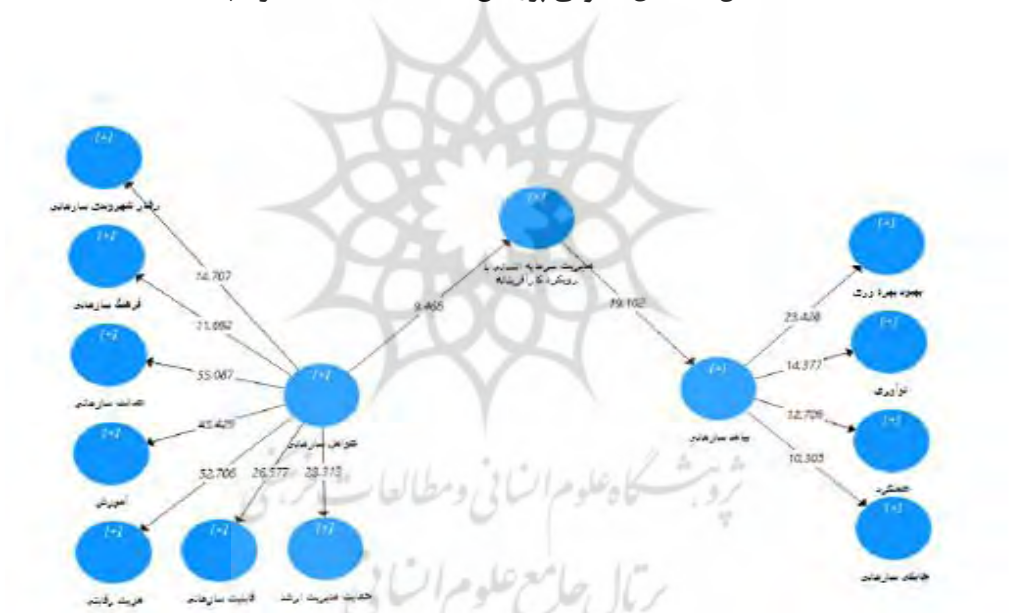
[+]
رفتار شهروندی سازمانی
[+]
فرهنگ سازمانی
[+]
عدالت سازمانی
[+]
آموزش
[+]
مزیت رقابتی
[+]
قابلیت سازمانی
[+]
حمایت مدیریت ارشد
[+]
عوامل سازمانی
14.707
11.662
55.087
45.425
52.706
26.577
23.313
9.465
[+]
مدیریت سرمایه انسانی با رویکرد کارآفرینانه
19.102
[+]
پیامد سازمانی
23.408
14.377
12.706
10.303
[+]
بهبود بهره وری
[+]
نوآوری
[+]
عملکرد
[+]
چابکی سازمانی
پژوهشگاه علوم انسانی و مطالعات فرهنگی
پرتال جامع علوم انسانی